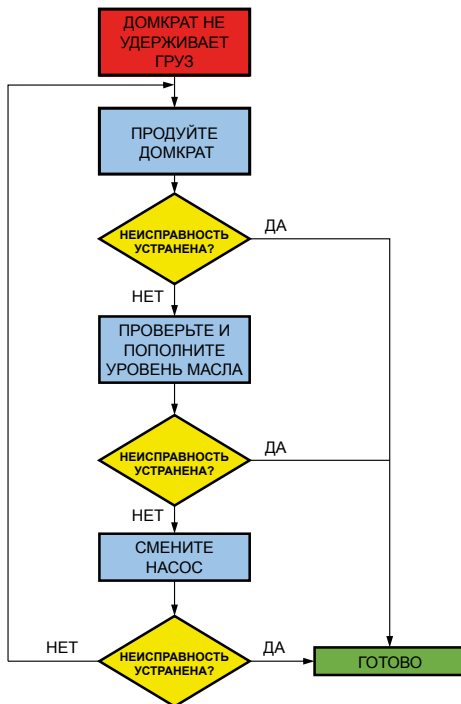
ДОМКРАТ НЕ УДЕРЖИВАЕТ ГРУЗ

ПРОДУЙТЕ ДОМКРАТ

НЕИСПРАВНОСТЬ УСТРАНЕНА?

ДА

НЕТ

ПРОВЕРЬТЕ И ПОПОЛНИТЕ УРОВЕНЬ МАСЛА

НЕИСПРАВНОСТЬ УСТРАНЕНА?

ДА

НЕТ

СМЕНИТЕ НАСОС

НЕТ

НЕИСПРАВНОСТЬ УСТРАНЕНА?

ДА

ГОТОВО